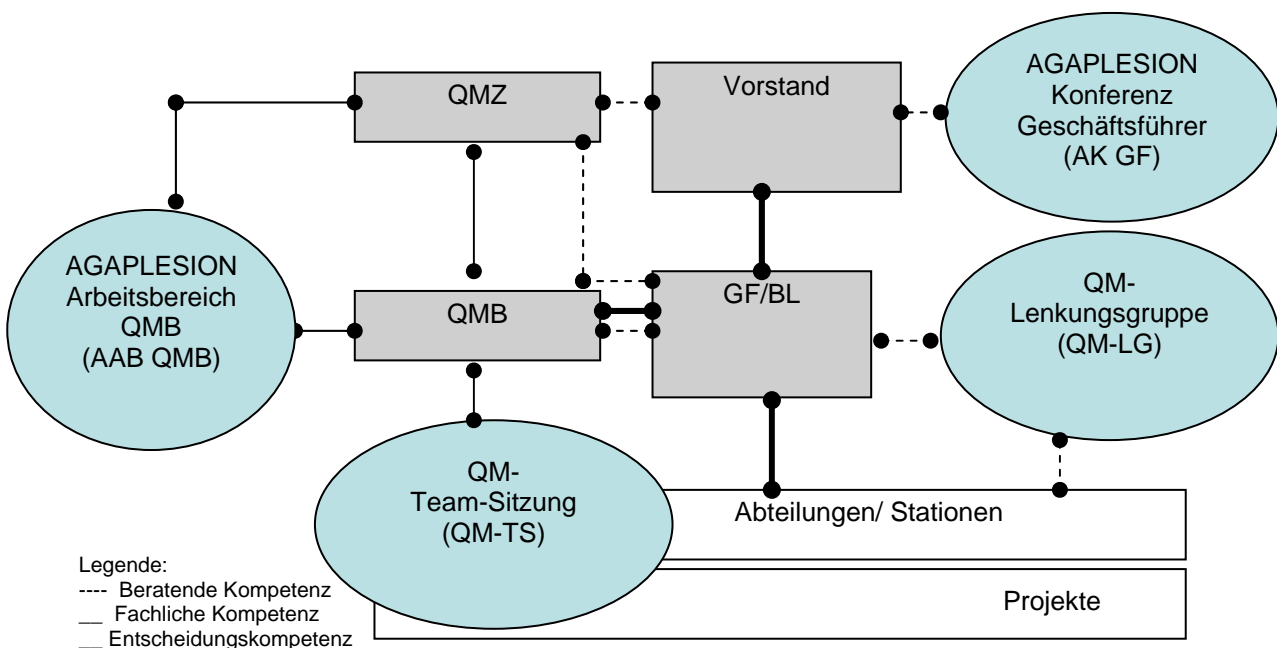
QMZ

Vorstand

AGAPLESION Konferenz Geschäftsführer (AK GF)

AGAPLESION Arbeitsbereich QMB (AAB QMB)

QMB

GF/BL

QM-Lenkungsgruppe (QM-LG)

QM-Team-Sitzung (QM-TS)

Abteilungen/ Stationen

Projekte

Legende:
---- Beratende Kompetenz
__ Fachliche Kompetenz
__ Entscheidungskompetenz